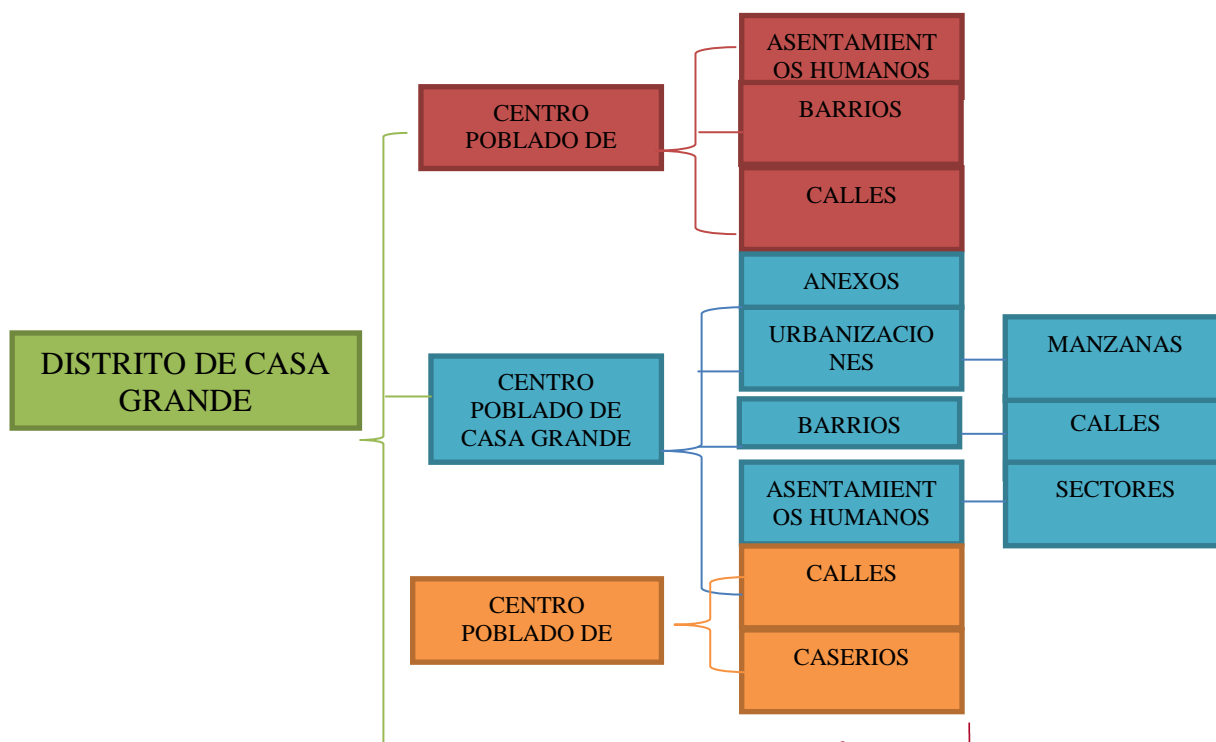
DISTRITO DE CASA GRANDE

CENTRO POBLADO DE

ASENTAMIENTOS HUMANOS

BARRIOS

CALLES

CENTRO POBLADO DE CASA GRANDE

ANEXOS

URBANIZACIONES

BARRIOS

ASENTAMIENTOS HUMANOS

MANZANAS

CALLES

SECTORES

CENTRO POBLADO DE

CALLES

CASERIOS